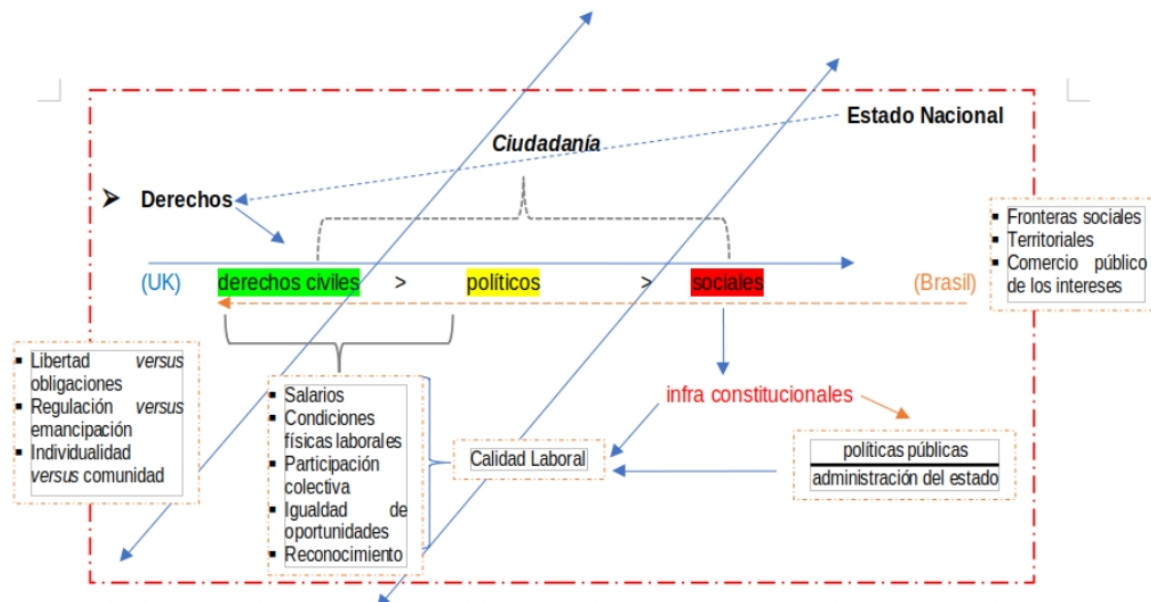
Estado Nacional

Ciudadanía

Derechos

(UK) derechos civiles > políticos > sociales (Brasil)

- Fronteras sociales
- Territoriales
- Comercio público de los intereses

- Libertad *versus* obligaciones
- Regulación *versus* emancipación
- Individualidad *versus* comunidad

- Salarios
- Condiciones físicas laborales
- Participación colectiva
- Igualdad de oportunidades
- Reconocimiento

infra constitucionales

Calidad Laboral

políticas públicas
administración del estado